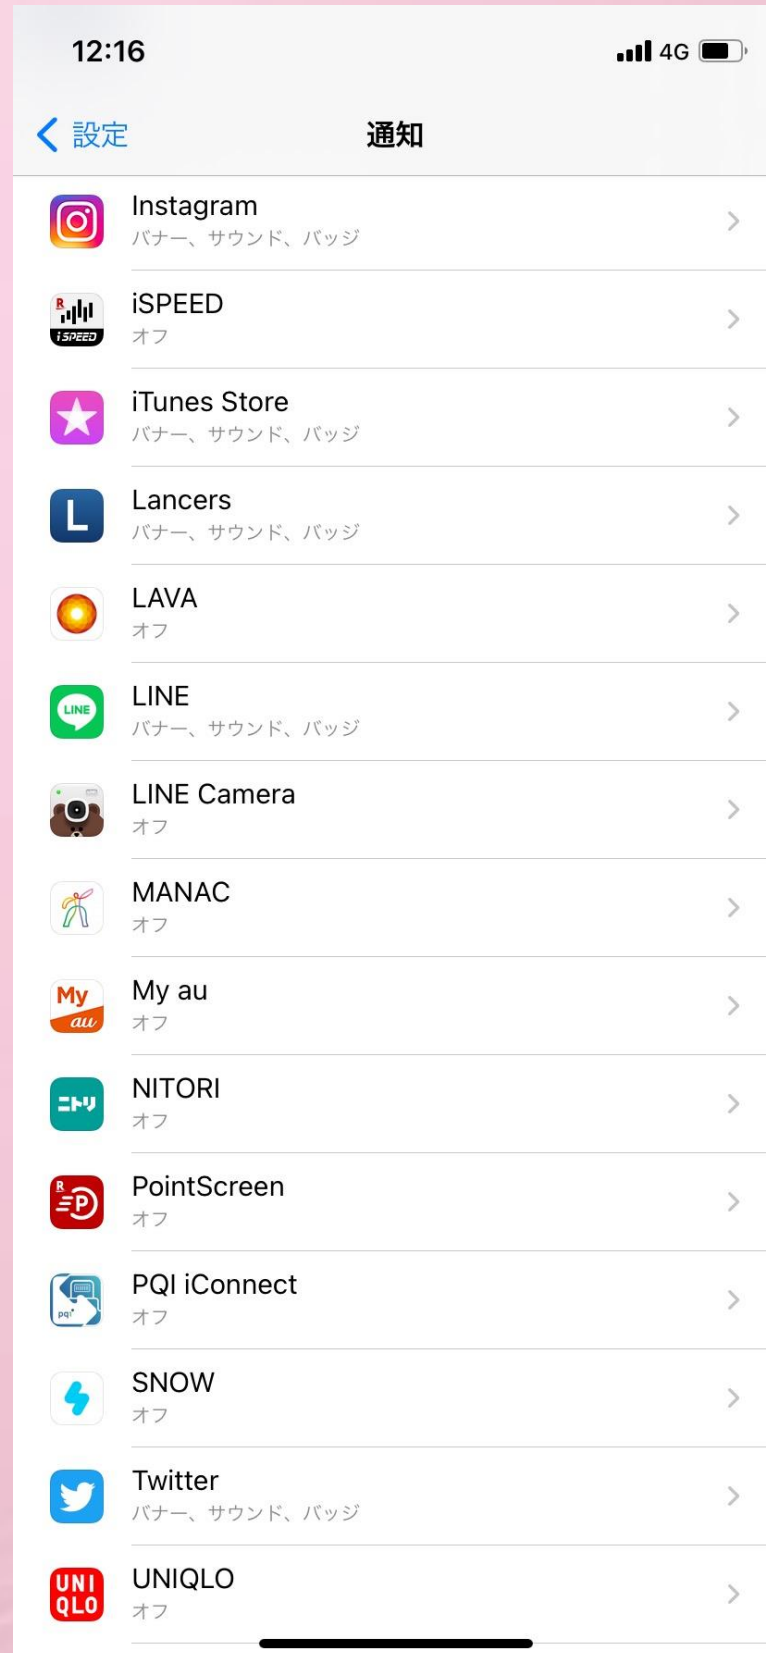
12:16

4G

設定

通知

Instagram
バナー、サウンド、バッジ

iSPEED
オフ

iTunes Store
バナー、サウンド、バッジ

Lancers
バナー、サウンド、バッジ

LAVA
オフ

LINE
バナー、サウンド、バッジ

LINE Camera
オフ

MANAC
オフ

My au
オフ

NITORI
オフ

PointScreen
オフ

PQI iConnect
オフ

SNOW
オフ

Twitter
バナー、サウンド、バッジ

UNIQLO
オフ